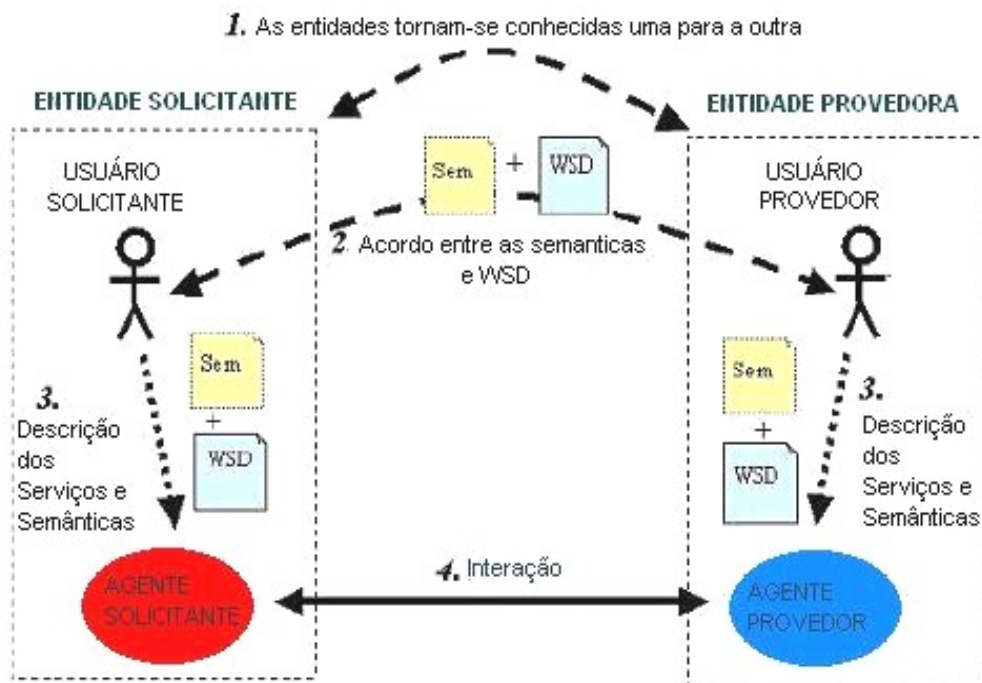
1. As entidades tornam-se conhecidas uma para a outra

ENTIDADE SOLICITANTE

ENTIDADE PROVEDORA

USUÁRIO SOLICITANTE

Sem + WSD

USUÁRIO PROVEDOR

2. Acordo entre as semanticas e WSD

Sem + WSD

3. Descrição dos Serviços e Semânticas

Sem + WSD

3. Descrição dos Serviços e Semânticas

AGENTE SOLICITANTE

4. Interação

AGENTE PROVEDOR